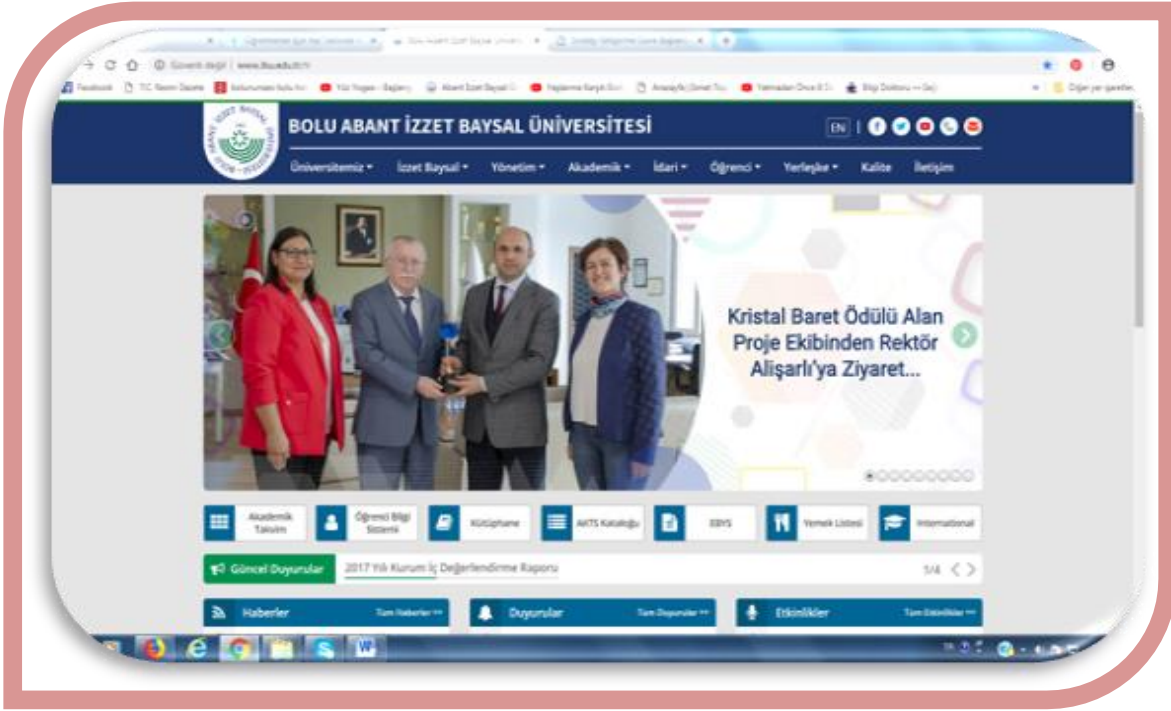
Güvenli değil | www.ibu.edu.tr

Facebook | T.C. Resmi Gazete | Yüz Yogen - Bağlantı | Abant İzzet Baysal Ü | Diğer yer işaretleri

BOLU ABANT İZZET BAYSAL ÜNİVERSİTESİ

EN

Üniversitemiz ▾ İzzet Baysal ▾ Yönetim ▾ Akademik ▾ İdari ▾ Öğrenci ▾ Yerleşke ▾ Kalite İletişim

Kristal Baret Ödülü Alan Proje Ekibinden Rektör Alişarlı'ya Ziyaret...

Akademik Takvim | Öğrenci Bilgi Sistemi | Kütüphane | AKTS Kataloğu | EBYS | Yemek Listesi | International

Güncel Duyurular 2017 Yılı Kurum İç Değerlendirme Raporu 1/4

Haberler Tüm Haberler | Duyurular Tüm Duyurular | Etkinlikler Tüm Etkinlikler